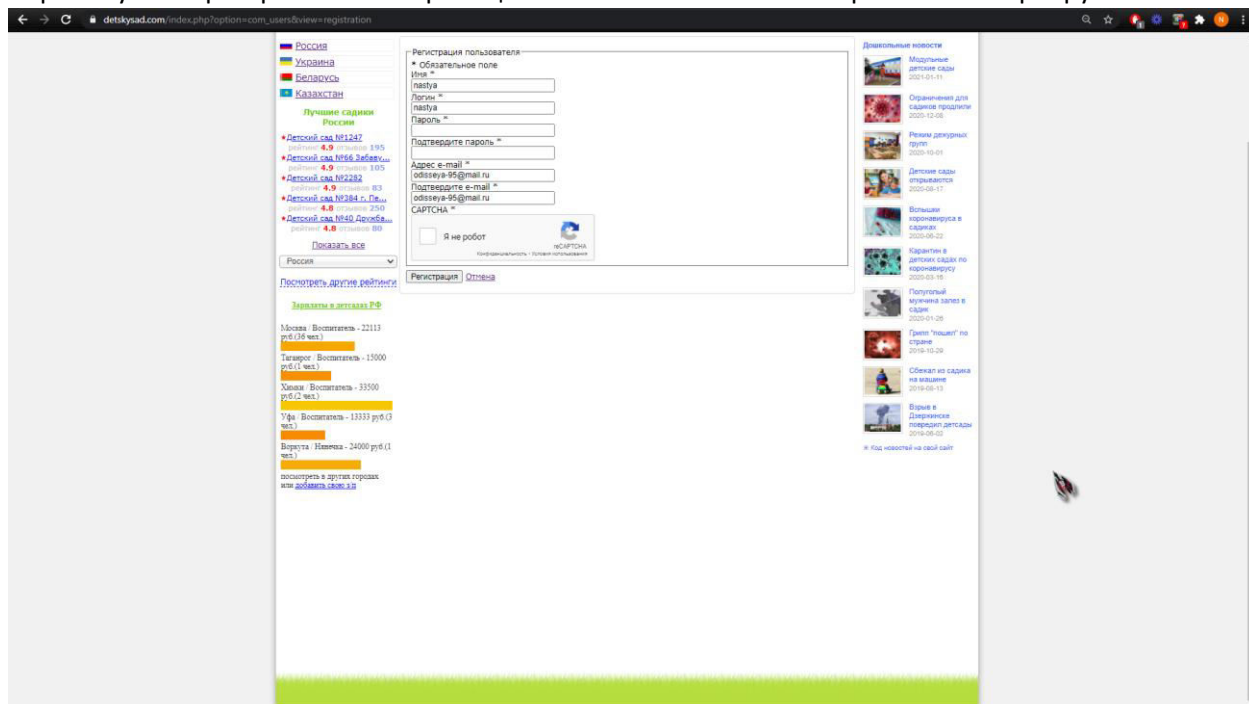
detskysad.com/index.php?option=com_users&view=registration

Россия
Украина
Беларусь
Казахстан

Лучшие садики России

Детский сад №1247
рейтинг 4.9 отзывов 195
Детский сад №66 Забаву...
рейтинг 4.9 отзывов 105
Детский сад №2282
рейтинг 4.9 отзывов 83
Детский сад №384 г. Пе...
рейтинг 4.8 отзывов 250
Детский сад №40 Дружба...
рейтинг 4.8 отзывов 80

Показать все

Россия

Посмотреть другие рейтинги

Зарплаты в детсадах РФ

Москва / Воспитатель - 22113 руб.(36 чел.)
Таганрог / Воспитатель - 15000 руб.(1 чел.)
Химки / Воспитатель - 33500 руб.(2 чел.)
Уфа / Воспитатель - 13333 руб.(3 чел.)
Воркута / Нянечка - 24000 руб.(1 чел.)
посмотреть в других городах или добавить свою з.п

Регистрация пользователя
* Обязательное поле
Имя *
nastya
Логин *
nastya
Пароль *

Подтвердите пароль *

Адрес e-mail *
odisseya-95@mail.ru
Подтвердите e-mail *
odisseya-95@mail.ru
CAPTCHA *
Я не робот
reCAPTCHA
Конфиденциальность - Условия использования

Регистрация Отмена

Дошкольные новости
Модульные детские сады
2021-01-11
Ограничения для садиков продлили
2020-12-08
Режим дежурных групп
2020-10-01
Детские сады открываются
2020-09-17
Вспышки коронавируса в садиках
2020-08-22
Карантин в детских садах по коронавирусу
2020-03-18
Полуголый мужчина залез в садик
2020-01-26
Грипп "пошел" по стране
2019-10-29
Сбежал из садика на машине
2019-08-13
Взрыв в Дзержинске повредил детсады
2019-06-02
Код новостей на свой сайт